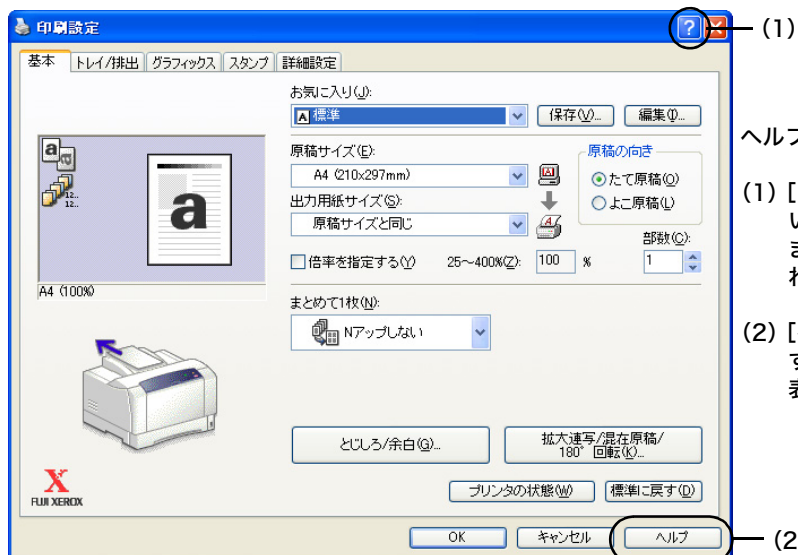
印刷設定

(1)

基本 トレイ/排出 グラフィックス スタンプ 詳細設定

お気に入り(J):
標準
保存(V)... 編集(I)...

原稿サイズ(E):
A4 (210x297mm)
出力用紙サイズ(S):
原稿サイズと同じ
原稿の向き
たて原稿(O)
よこ原稿(L)
部数(C):
1
倍率を指定する(Y) 25〜400%(Z): 100 %

A4 (100%)

まとめて1枚(N):
Nアップしない

とじしろ/余白(G)...
拡大連写/混在原稿/180゜回転(K)...
プリンタの状態(W) 標準に戻す(D)

FUJI XEROX

OK キャンセル ヘルプ

(2

ヘルプ
(1) [
い
ま
れ
(2) [
す
表